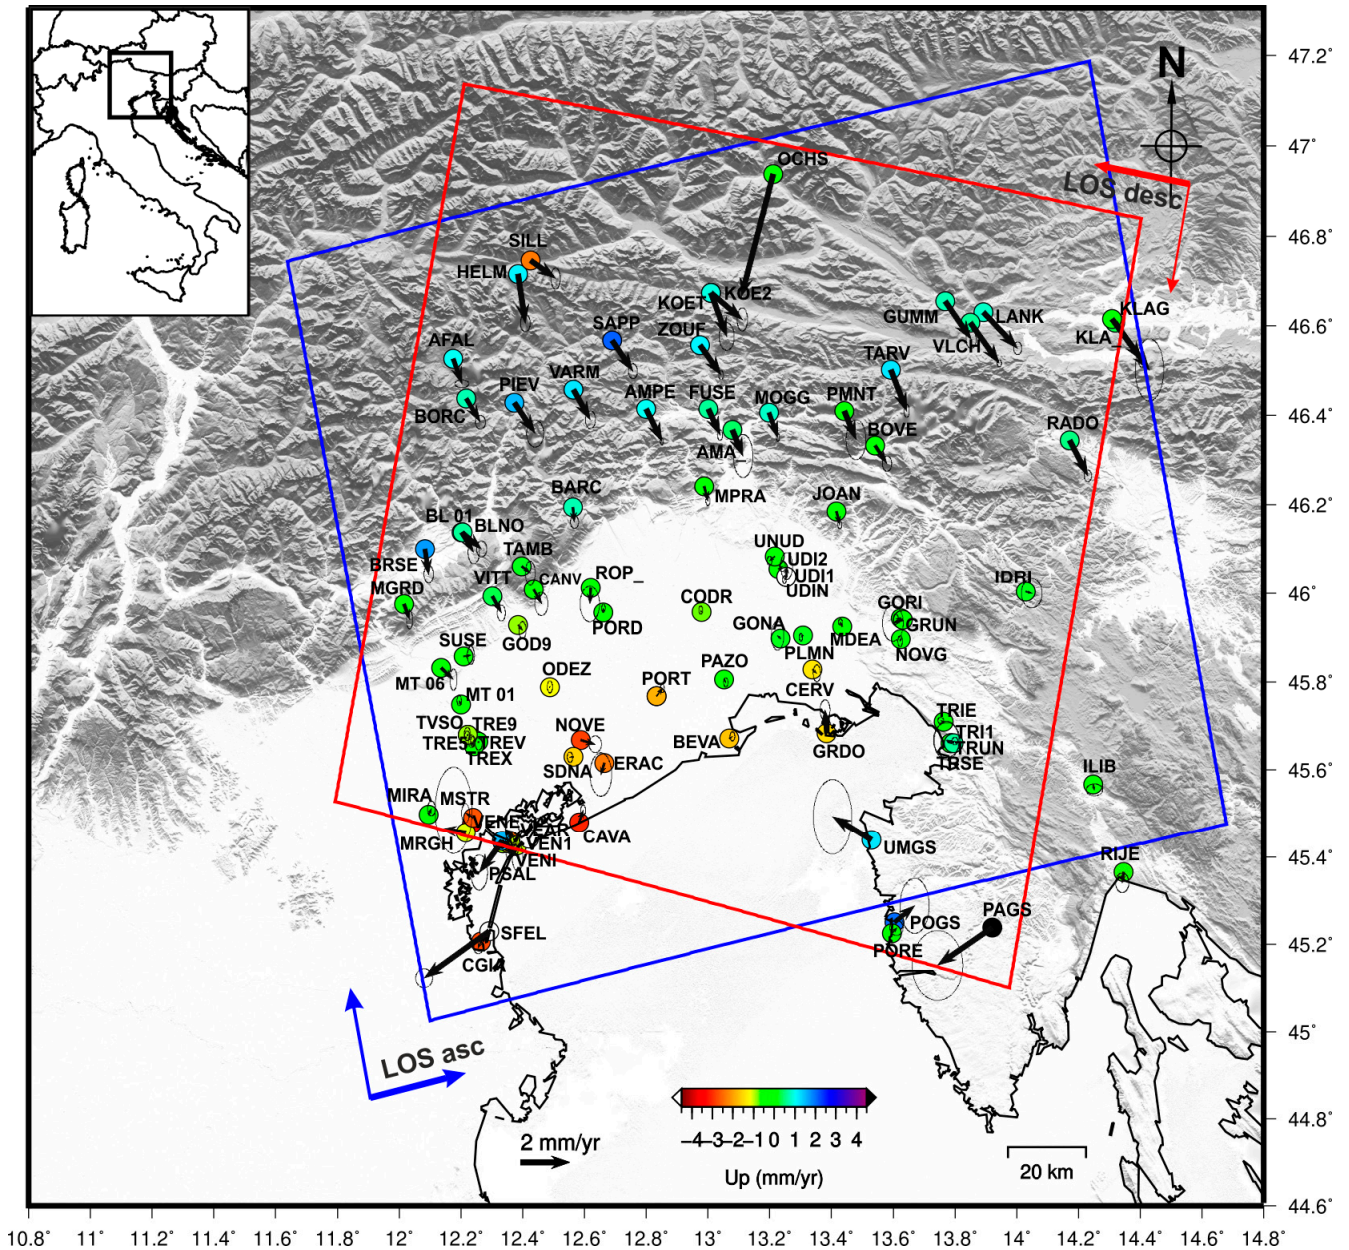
N
LOS desc
LOS asc
47.2°
47°
46.8°
46.6°
46.4°
46.2°
46°
45.8°
45.6°
45.4°
45.2°
45°
44.8°
44.6°
10.8° 11° 11.2° 11.4° 11.6° 11.8° 12° 12.2° 12.4° 12.6° 12.8° 13° 13.2° 13.4° 13.6° 13.8° 14° 14.2° 14.4° 14.6° 14.8°
OCHS
SILL
HELM
KOET
KOE2
ZOUF
SAPP
AFAL
VARM
PIEV
BORC
AMPE
FUSE
MOGG
PMNT
TARV
GUMM
VLCH
LANK
KLAG
KLA_
BOVE
AMA_
RADO
BARC
MPRA
JOAN
BL 01
BLNO
TAMB
BRSE
VITT
CANV
ROP_
MGRD
PORD
CODR
UNUD
UDI2
UDI1
UDIN
IDRI
GONA
GORI
GRUN
PLMN
MDEA
NOVG
SUSE
GOD9
MT 06
ODEZ
PORT
PAZO
MT 01
CERV
TVSO
TRE9
TRES
TREV
TREX
NOVE
SDNA
ERAC
BEVA
GRDO
TRIE
TRI1
TRUN
TRSE
ILIB
MIRA
MSTR
VENE
VEAR
VEN1
VENI
CAVA
MRGH
PSAL
UMGS
RIJE
PAGS
POGS
PORE
SFEL
CGIA
2 mm/yr
−4−3−2−1 0 1 2 3 4
Up (mm/yr)
20 km